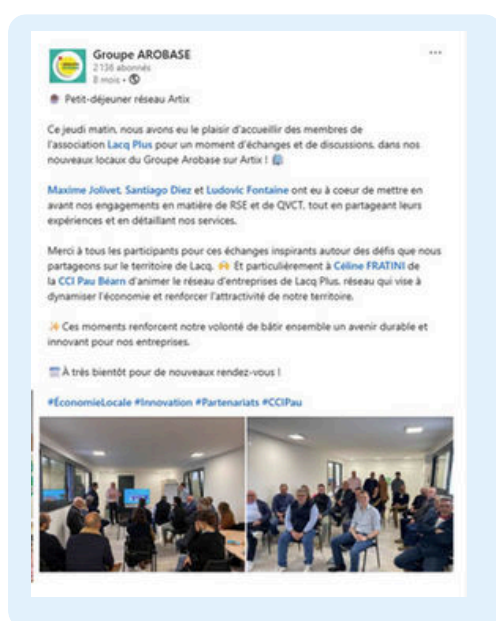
Groupe AROBASE
2136 abonnés
8 mois •

Petit-déjeuner réseau Artix

Ce jeudi matin, nous avons eu le plaisir d'accueillir des membres de l'association Lacq Plus pour un moment d'échanges et de discussions, dans nos nouveaux locaux du Groupe Arobase sur Artix !

Maxime Jolivet, Santiago Diez et Ludovic Fontaine ont eu à coeur de mettre en avant nos engagements en matière de RSE et de QVCT, tout en partageant leurs expériences et en détaillant nos services.

Merci à tous les participants pour ces échanges inspirants autour des défis que nous partageons sur le territoire de Lacq. Et particulièrement à Céline FRATINI de la CCI Pau Béarn d'animer le réseau d'entreprises de Lacq Plus, réseau qui vise à dynamiser l'économie et renforcer l'attractivité de notre territoire.

Ces moments renforcent notre volonté de bâtir ensemble un avenir durable et innovant pour nos entreprises.

À très bientôt pour de nouveaux rendez-vous !

#ÉconomieLocale #Innovation #Partenariats #CCIPau